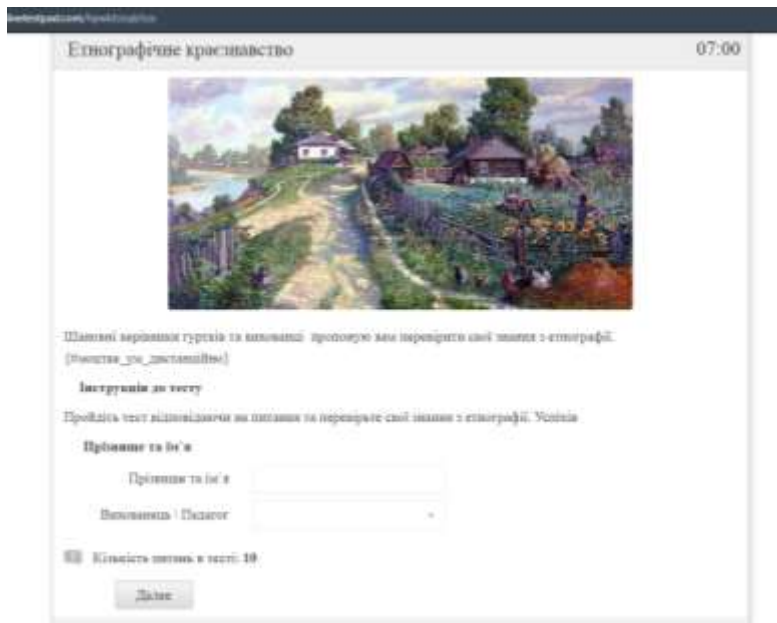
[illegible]

Етнографічне краєзнавство

07:00

Шановні керівники гуртків та вихованці пропоную вам перевірити свої знання з етнографії. [#вчитися_на_дистанційно]

Інструкція до тесту

Пройдіть тест відповідаючи на питання та перевірьте свої знання з етнографії. Успіхів

Прізвище та ім`я

Прізвище та ім`я

Вихованець / Педагог

Кількість питань в тесті: 10

Далее